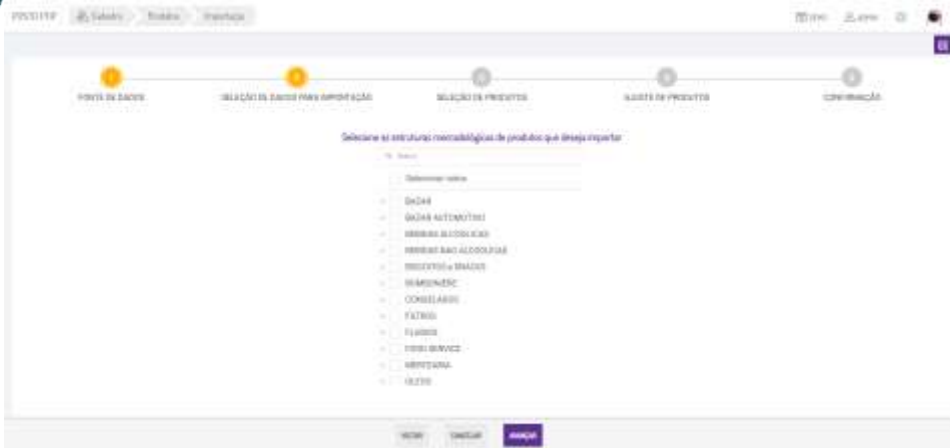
PROVIP Tabelo Produto Importação

FONTE DE DADOS
SELEÇÃO DE DADOS PARA IMPORTAÇÃO
SELEÇÃO DE PRODUTOS
AJUSTE DE PRODUTOS
CONFIRMAÇÃO

Selecione as estruturas mercadológicas de produtos que deseja importar

Busca

Selecionar todos

BAZAR
BAZAR AUTOMOTIVO
BEBIDAS ALCOOLICAS
BEBIDAS NAO ALCOOLICAS
BISCOITOS e SNACKS
BOMBONIERE
CONGELADOS
EXTRAS
FLORES
FOOD SERVICE
MERCEARIA
OLEOS

VOLTAR
CANCELAR
AVANÇAR